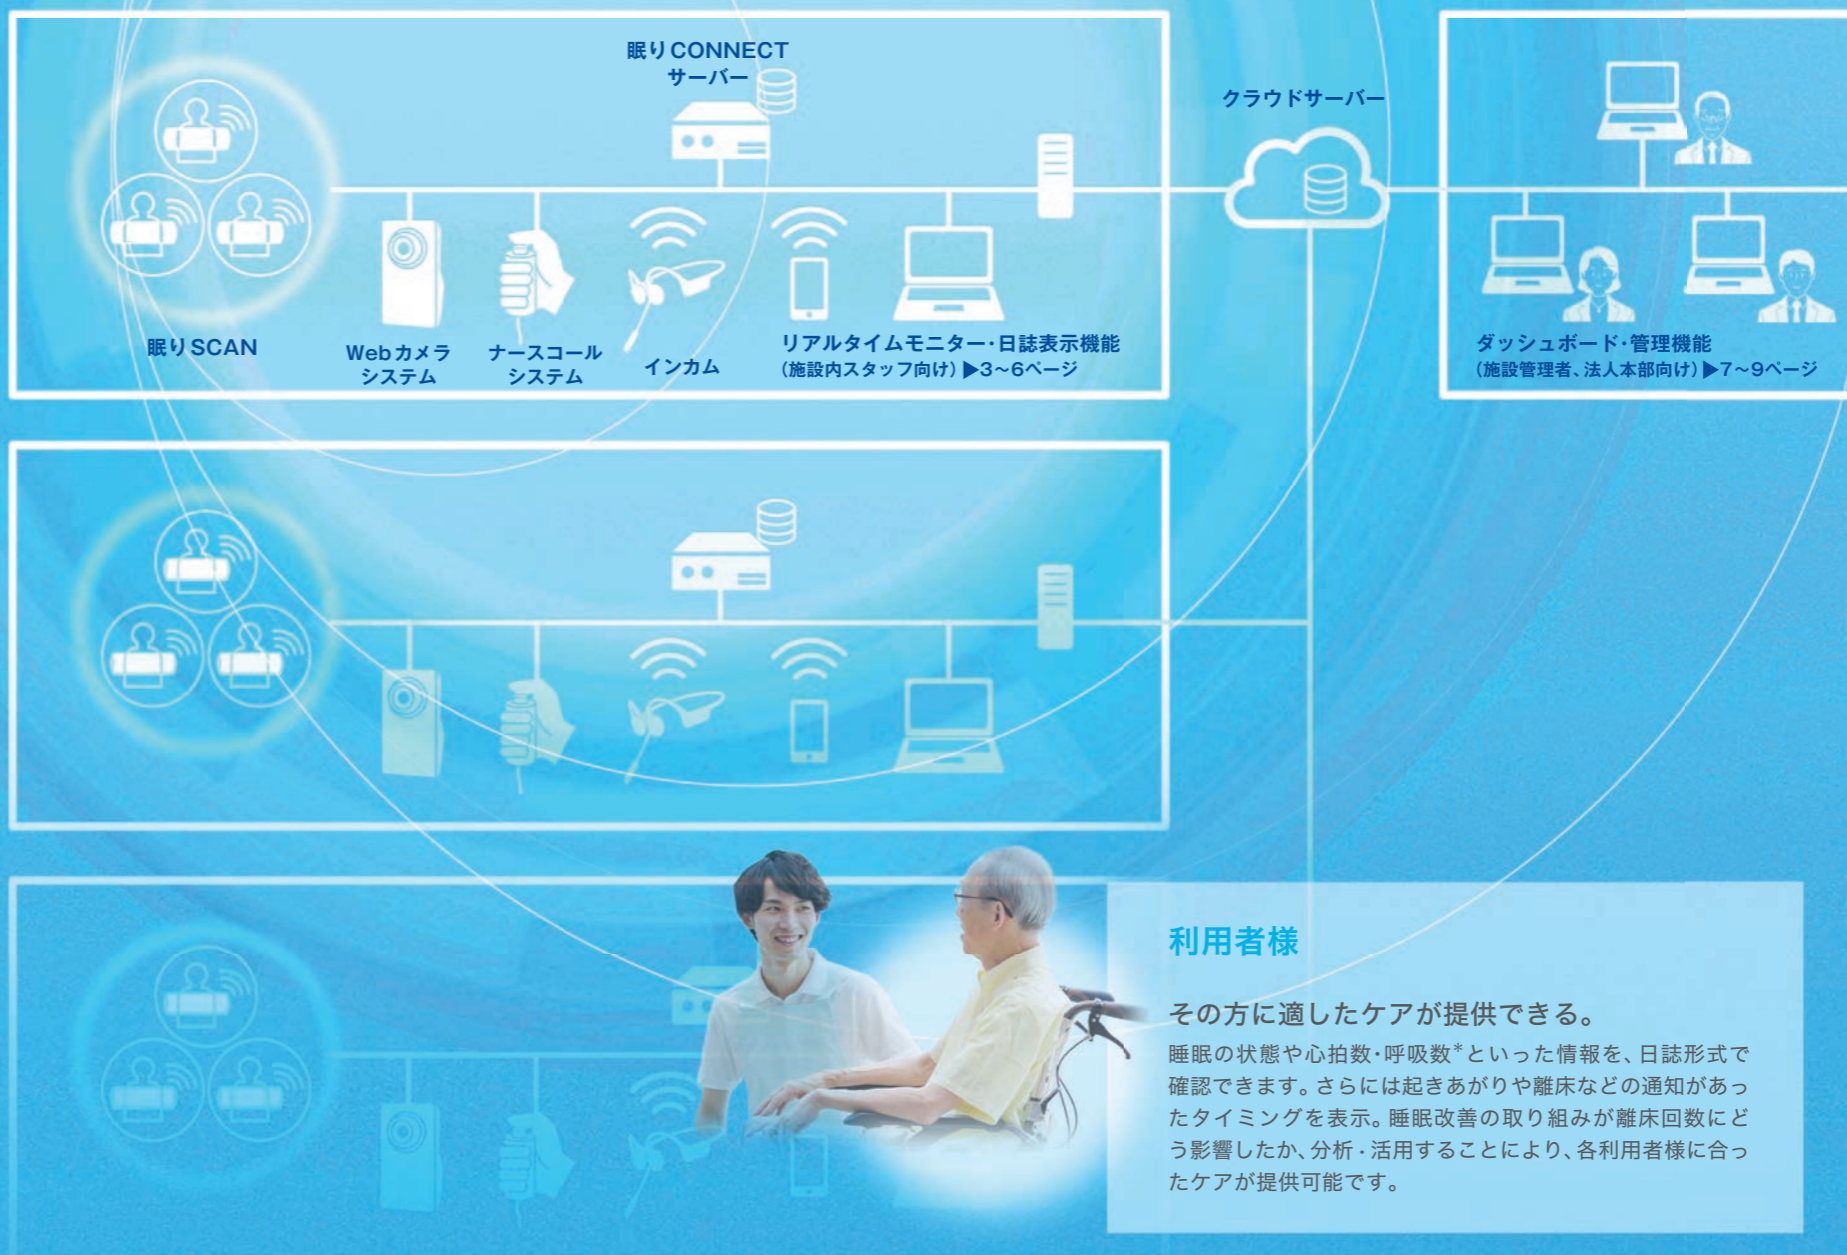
眠りCONNECT
サーバー

クラウドサーバー

眠りSCAN

Webカメラ
システム

ナースコール
システム

インカム

リアルタイムモニター･日誌表示機能
（施設内スタッフ向け）▶3~6ページ

ダッシュボード･管理機能
（施設管理者、法人本部向け）▶7~9ページ

利用者様

その方に適したケアが提供できる。

睡眠の状態や心拍数･呼吸数*といった情報を、日誌形式で確認できます。さらには起きあがりや離床などの通知があったタイミングを表示。睡眠改善の取り組みが離床回数にどう影響したか、分析･活用することにより、各利用者様に合ったケアが提供可能です。